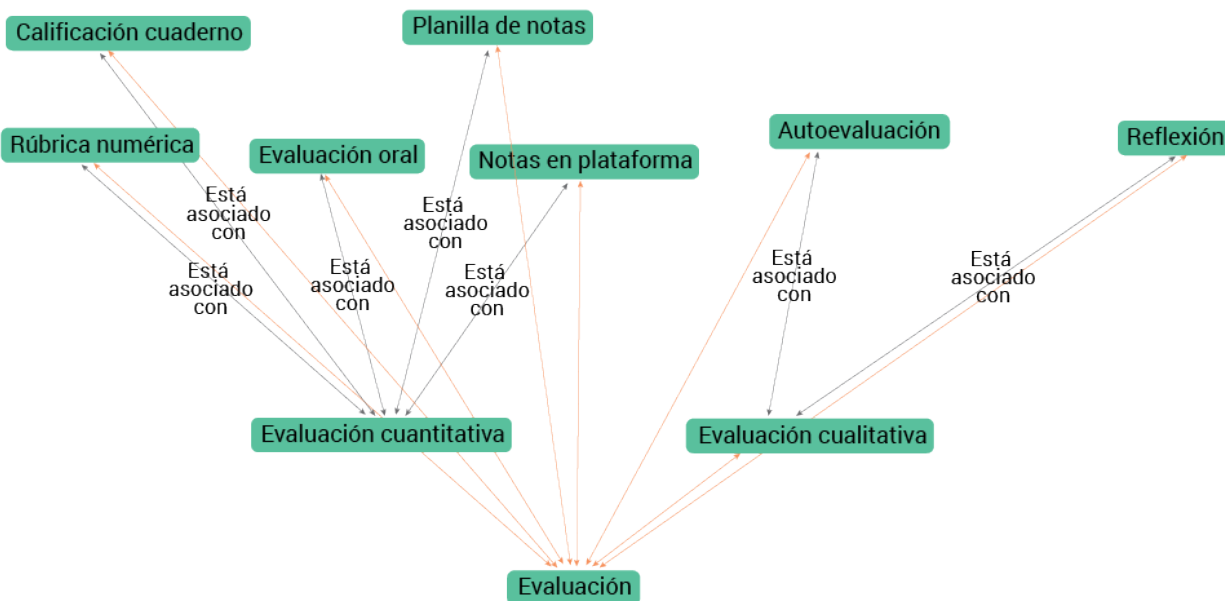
Calificación cuaderno

Planilla de notas

Rúbrica numérica

Evaluación oral

Notas en plataforma

Autoevaluación

Reflexión

Está asociado con

Está asociado con

Está asociado con

Está asociado con

Está asociado con

Está asociado con

Está asociado con

Evaluación cuantitativa

Evaluación cualitativa

Evaluación